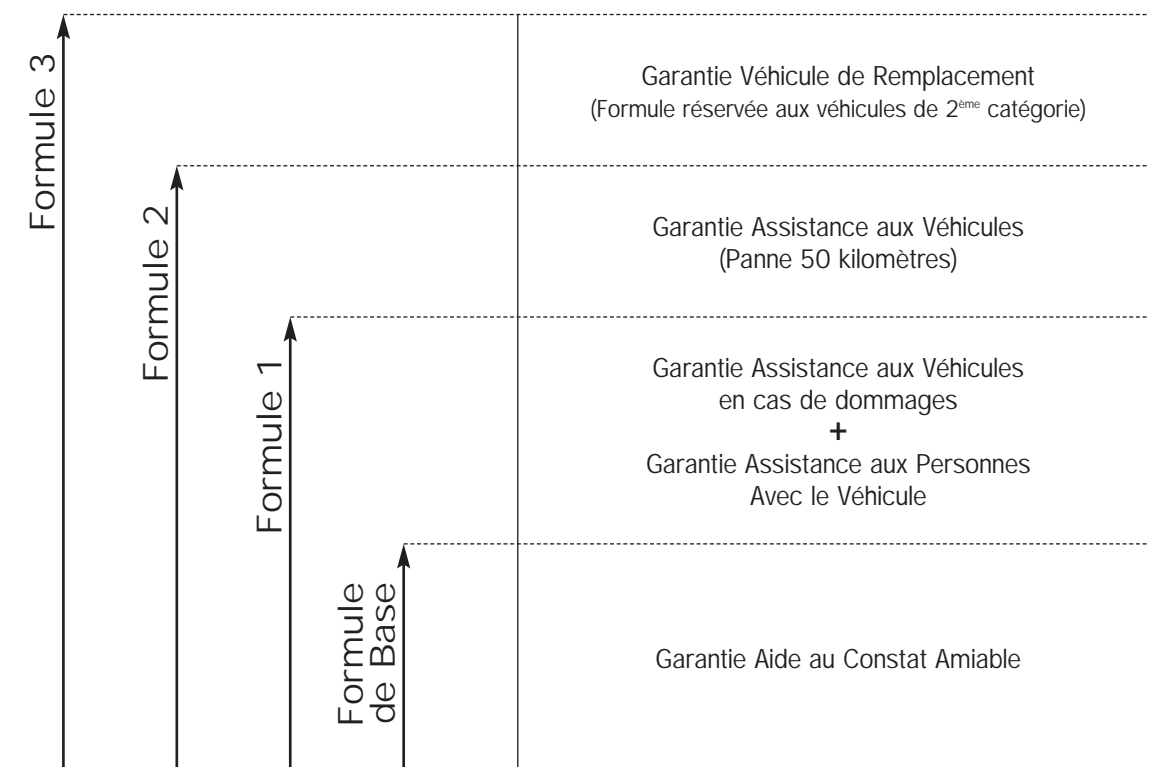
Formule 3

Formule 2

Formule 1

Formule de Base

Garantie Véhicule de Remplacement
(Formule réservée aux véhicules de 2$^{ème}$ catégorie)

Garantie Assistance aux Véhicules
(Panne 50 kilomètres)

Garantie Assistance aux Véhicules
en cas de dommages
+
Garantie Assistance aux Personnes
Avec le Véhicule

Garantie Aide au Constat Amiable